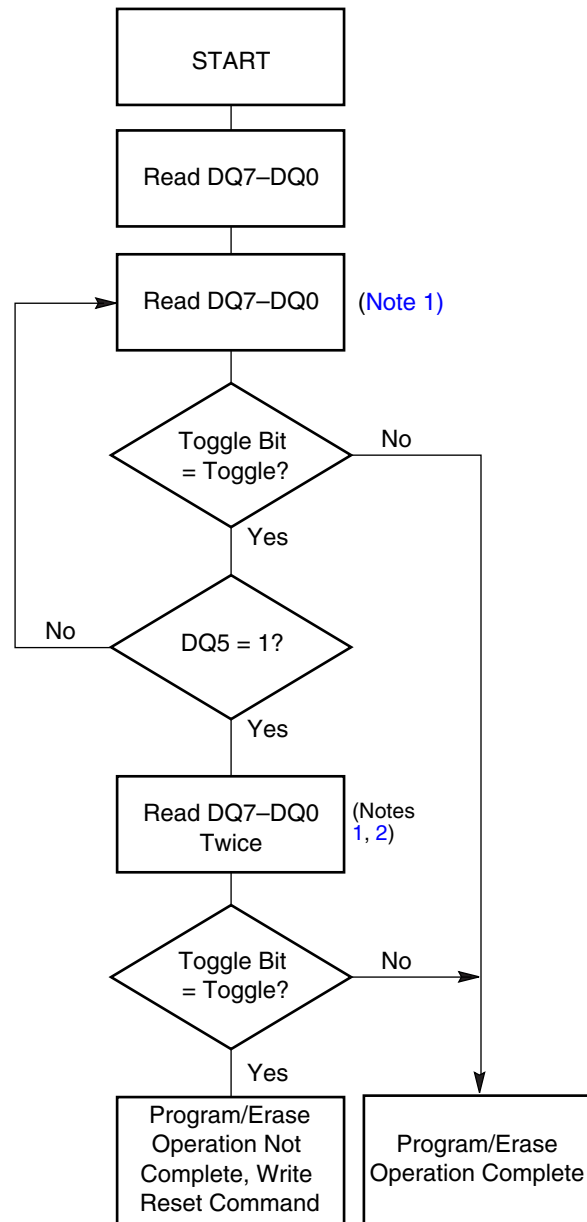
START

Read DQ7–DQ0

Read DQ7–DQ0

(Note 1)

Toggle Bit = Toggle?

No

Yes

No

DQ5 = 1?

Yes

Read DQ7–DQ0 Twice

(Notes 1, 2)

Toggle Bit = Toggle?

No

Yes

Program/Erase Operation Not Complete, Write Reset Command

Program/Erase Operation Complete